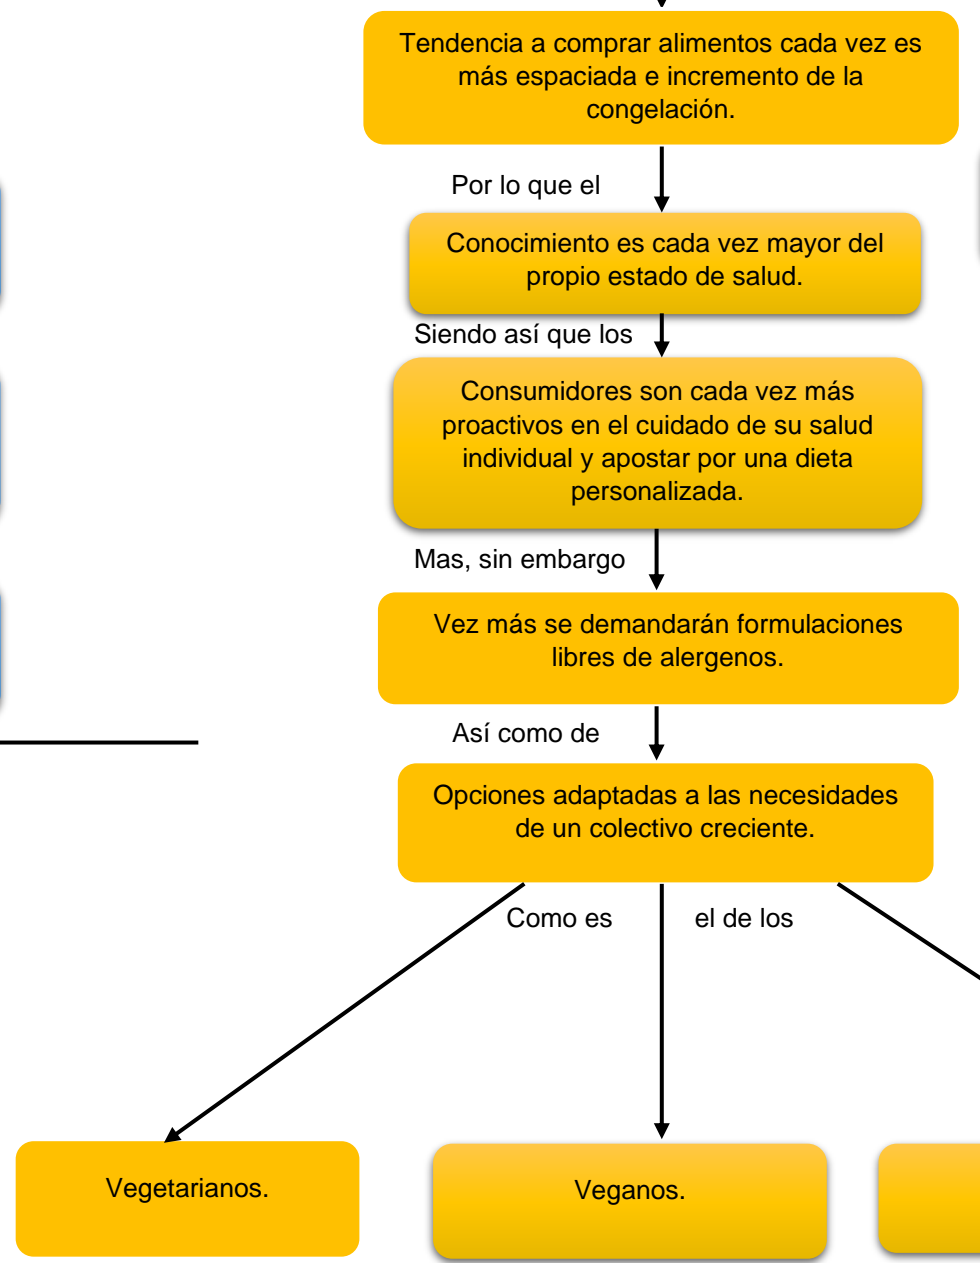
Tendencia a comprar alimentos cada vez es más espaciada e incremento de la congelación.

Por lo que el

Conocimiento es cada vez mayor del propio estado de salud.

Siendo así que los

Consumidores son cada vez más proactivos en el cuidado de su salud individual y apostar por una dieta personalizada.

Mas, sin embargo

Vez más se demandarán formulaciones libres de alergenos.

Así como de

Opciones adaptadas a las necesidades de un colectivo creciente.

Como es

el de los

Vegetarianos.

Veganos.